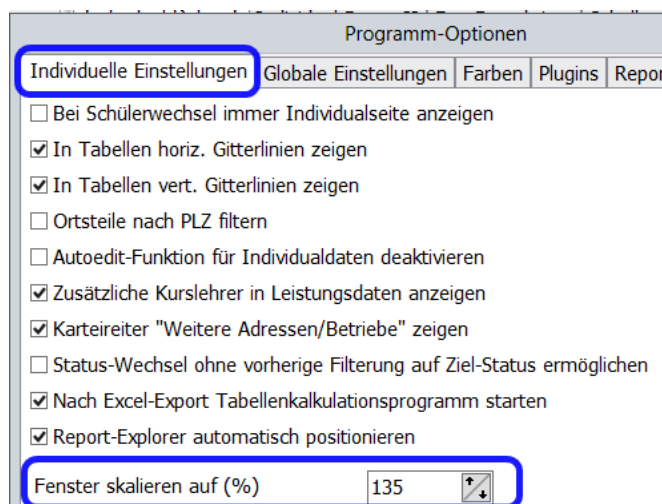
Programm-Optionen

Individuelle Einstellungen | Globale Einstellungen | Farben | Plugins | Repor

☐ Bei Schülerwechsel immer Individualseite anzeigen
☑ In Tabellen horiz. Gitterlinien zeigen
☑ In Tabellen vert. Gitterlinien zeigen
☐ Ortsteile nach PLZ filtern
☐ Autoedit-Funktion für Individualdaten deaktivieren
☑ Zusätzliche Kurslehrer in Leistungsdaten anzeigen
☑ Karteireiter "Weitere Adressen/Betriebe" zeigen
☐ Status-Wechsel ohne vorherige Filterung auf Ziel-Status ermöglichen
☑ Nach Excel-Export Tabellenkalkulationsprogramm starten
☑ Report-Explorer automatisch positionieren

Fenster skalieren auf (%) 135